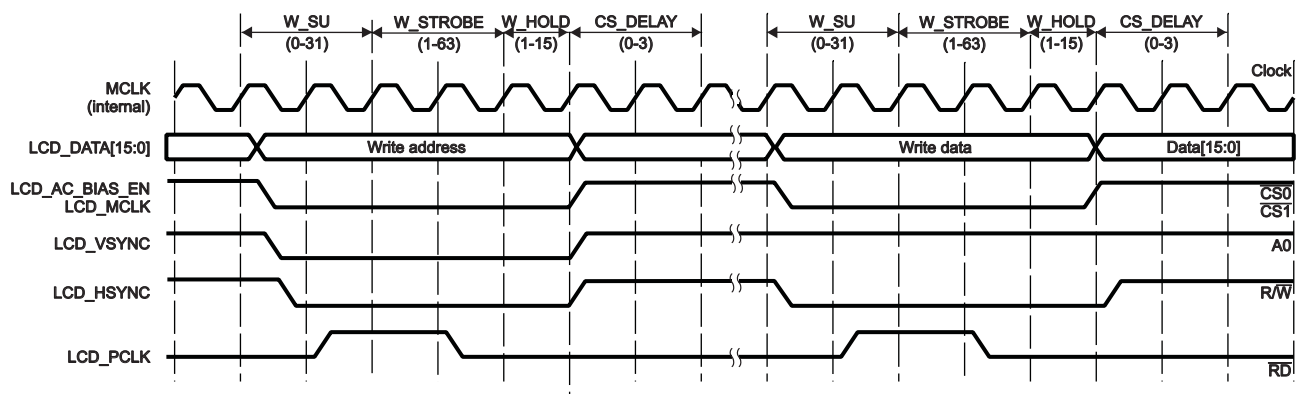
W_SU (0-31)
W_STROBE (1-63)
W_HOLD (1-15)
CS_DELAY (0-3)
W_SU (0-31)
W_STROBE (1-63)
W_HOLD (1-15)
CS_DELAY (0-3)

MCLK (internal)
Clock
LCD_DATA[15:0]
Write address
Write data
Data[15:0]
LCD_AC_BIAS_EN
LCD_MCLK
$\overline{CS0}$
$\overline{CS1}$
LCD_VSYNC
A0
LCD_HSYNC
$R/\overline{W}$
LCD_PCLK
$\overline{RD}$